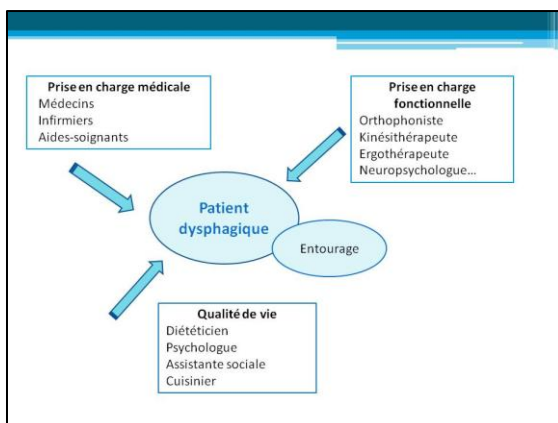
Prise en charge médicale
Médecins
Infirmiers
Aides-soignants

Prise en charge fonctionnelle
Orthophoniste
Kinésithérapeute
Ergothérapeute
Neuropsychologue…

Patient dysphagique

Entourage

Qualité de vie
Diététicien
Psychologue
Assistante sociale
Cuisinier